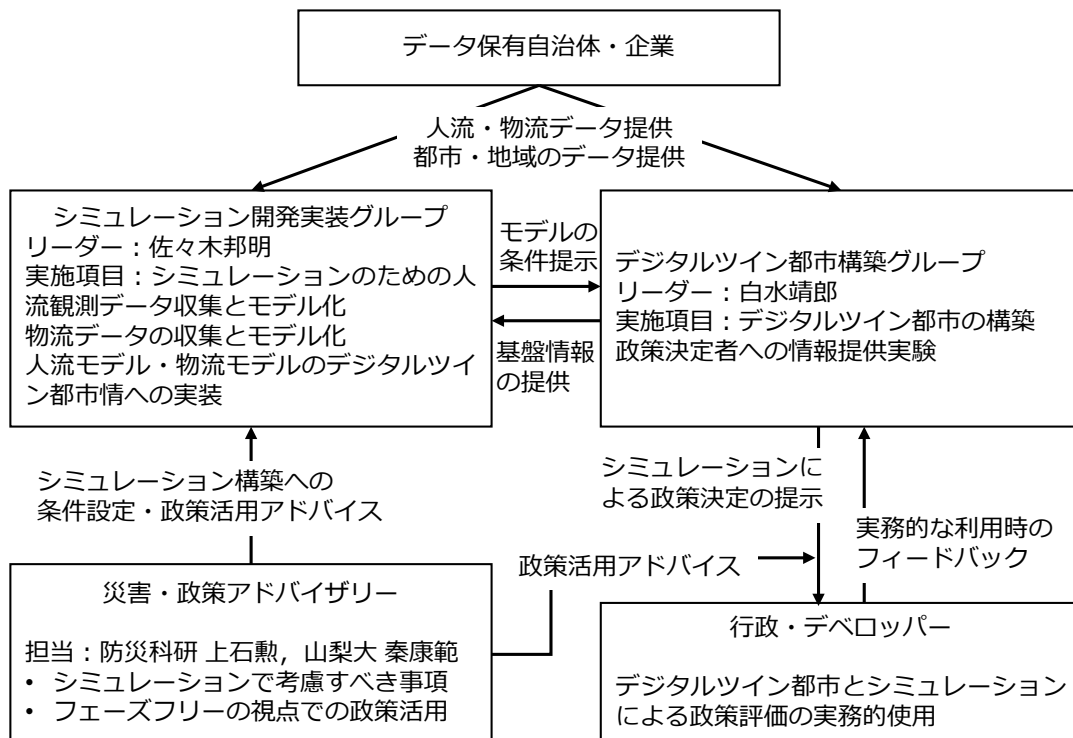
データ保有自治体・企業

人流・物流データ提供
都市・地域のデータ提供

シミュレーション開発実装グループ
リーダー：佐々木邦明
実施項目：シミュレーションのための人流観測データ収集とモデル化
物流データの収集とモデル化
人流モデル・物流モデルのデジタルツイン都市情への実装

モデルの条件提示

基盤情報の提供

デジタルツイン都市構築グループ
リーダー：白水靖郎
実施項目：デジタルツイン都市の構築
政策決定者への情報提供実験

シミュレーション構築への
条件設定・政策活用アドバイス

シミュレーションによる政策決定の提示

実務的な利用時のフィードバック

政策活用アドバイス

災害・政策アドバイザリー

担当：防災科研 上石勲，山梨大 秦康範
• シミュレーションで考慮すべき事項
• フェーズフリーの視点での政策活用

行政・デベロッパー

デジタルツイン都市とシミュレーションによる政策評価の実務的使用